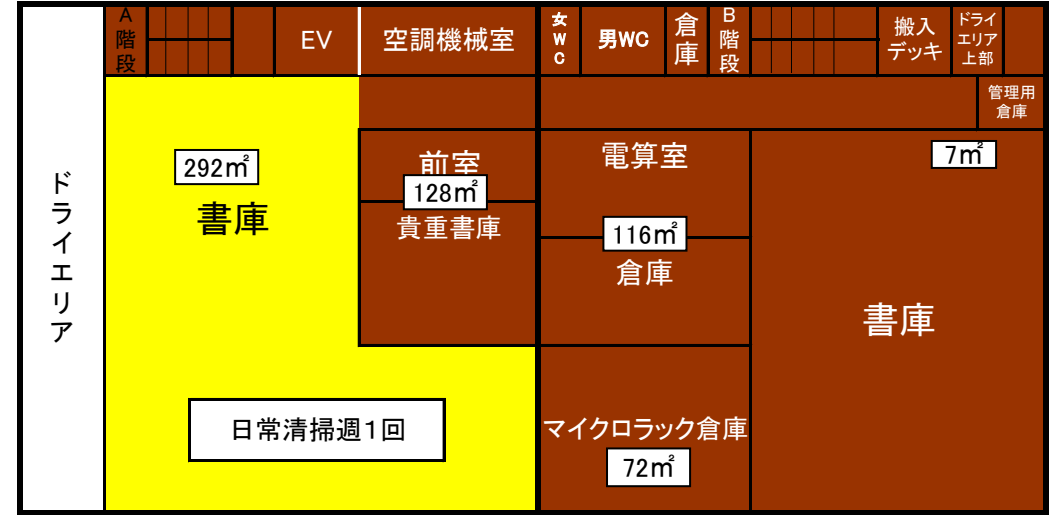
ドライエリア

A階段

EV

空調機械室

女WC

男WC

倉庫

B階段

搬入デッキ

ドライエリア上部

管理用倉庫

292㎡

書庫

前室

128㎡

貴重書庫

電算室

116㎡

倉庫

7㎡

書庫

日常清掃週1回

マイクロラック倉庫

72㎡